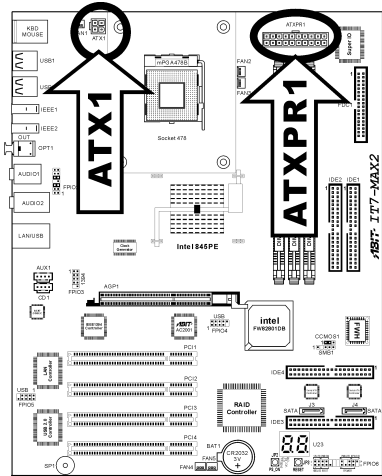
KBD MOUSE

USB1

USB

IEEE1

IEEE2

OUT

OPT1

AUDIO1

AUDIO2

LAN/USB

AUX1

CD1

ATX1

mPGA 478B

Socket 478

FAN1

FAN2

ATXPR1

Super I/O

FDC1

ATX1

ATXPR1

IDE2

IDE1

Intel 845PE

ABIT IT7-MAX2

Clock Generator

FPIO3

AGP1

intel FW82801DB

ABIT AC2001

USB

FPIO4

CCMOS1

SMB1

FWH

PCI1

PCI2

PCI3

PCI4

LAN Controller

USB 2.0 Controller

USB

FPIO5

RAID Controller

IDE3

J3

J4

SATA

SATA

IDE4

BAT1

CR2032 3V

FAN4

FAN3

SP1

U23

JP2

PLGN

RESET

FPIO6